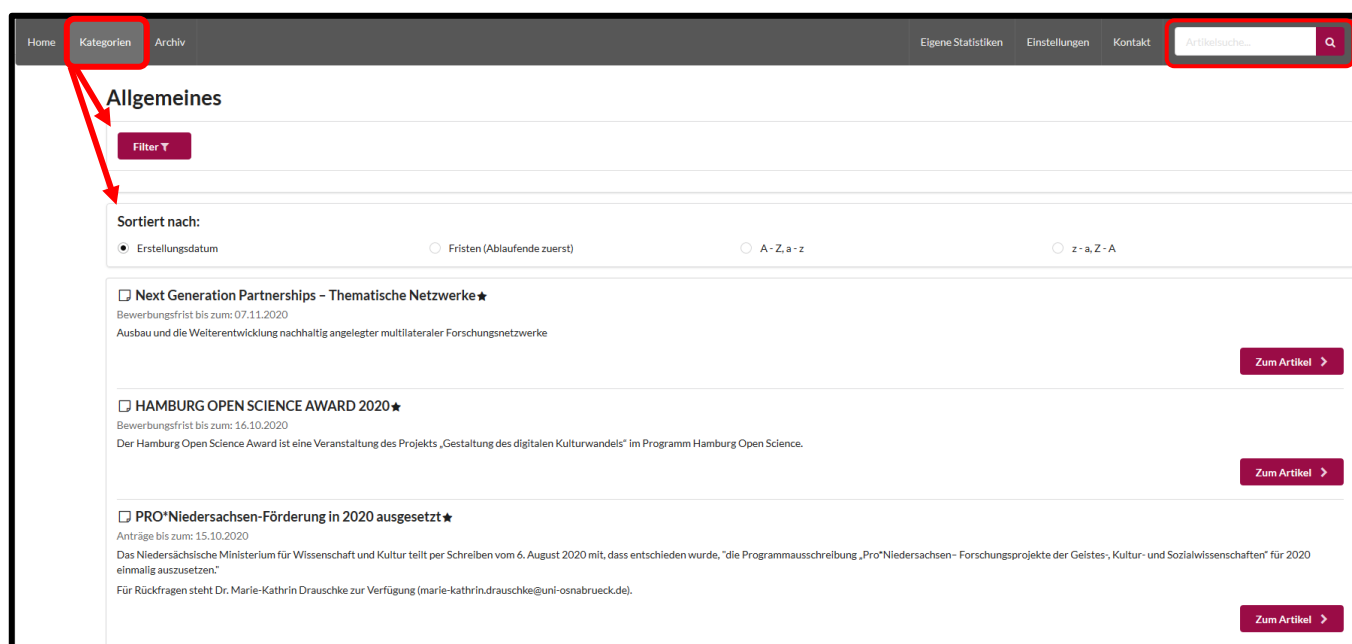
Home Kategorien Archiv Eigene Statistiken Einstellungen Kontakt Artikelsuche...

Allgemeines

Filter

Sortiert nach:

Erstellungsdatum Fristen (Ablaufende zuerst) A - Z, a - z z - a, Z - A

Next Generation Partnerships – Thematische Netzwerke

Bewerbungsfrist bis zum: 07.11.2020

Ausbau und die Weiterentwicklung nachhaltig angelegter multilateraler Forschungsnetzwerke

Zum Artikel

HAMBURG OPEN SCIENCE AWARD 2020

Bewerbungsfrist bis zum: 16.10.2020

Der Hamburg Open Science Award ist eine Veranstaltung des Projekts „Gestaltung des digitalen Kulturwandels" im Programm Hamburg Open Science.

Zum Artikel

PRO*Niedersachsen-Förderung in 2020 ausgesetzt

Anträge bis zum: 15.10.2020

Das Niedersächsische Ministerium für Wissenschaft und Kultur teilt per Schreiben vom 6. August 2020 mit, dass entschieden wurde, "die Programmausschreibung „Pro*Niedersachsen– Forschungsprojekte der Geistes-, Kultur- und Sozialwissenschaften" für 2020 einmalig auszusetzen."

Für Rückfragen steht Dr. Marie-Kathrin Drauschke zur Verfügung (marie-kathrin.drauschke@uni-osnabrueck.de).

Zum Artikel